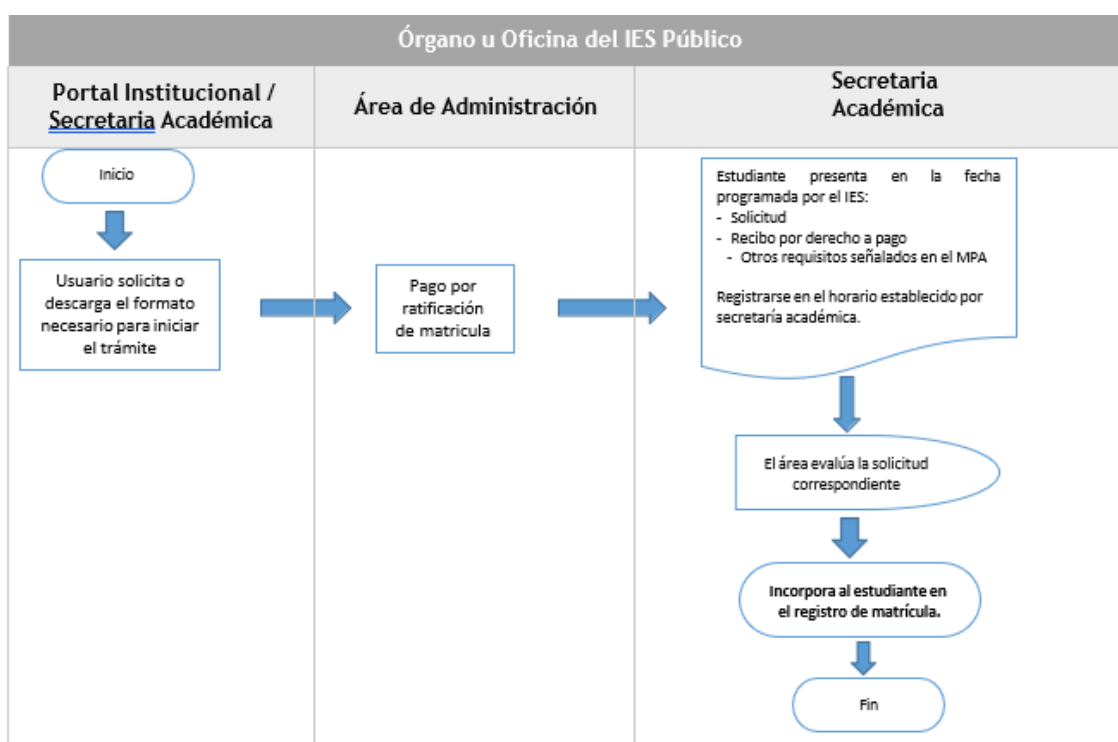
Órgano u Oficina del IES Público

Portal Institucional / Secretaria Académica

Área de Administración

Secretaria Académica

Inicio

Usuario solicita o descarga el formato necesario para iniciar el trámite

Pago por ratificación de matricula

Estudiante presenta en la fecha programada por el IES:
- Solicitud
- Recibo por derecho a pago
- Otros requisitos señalados en el MPA

Registrarse en el horario establecido por secretaría académica.

El área evalúa la solicitud correspondiente

Incorpora al estudiante en el registro de matrícula.

Fin